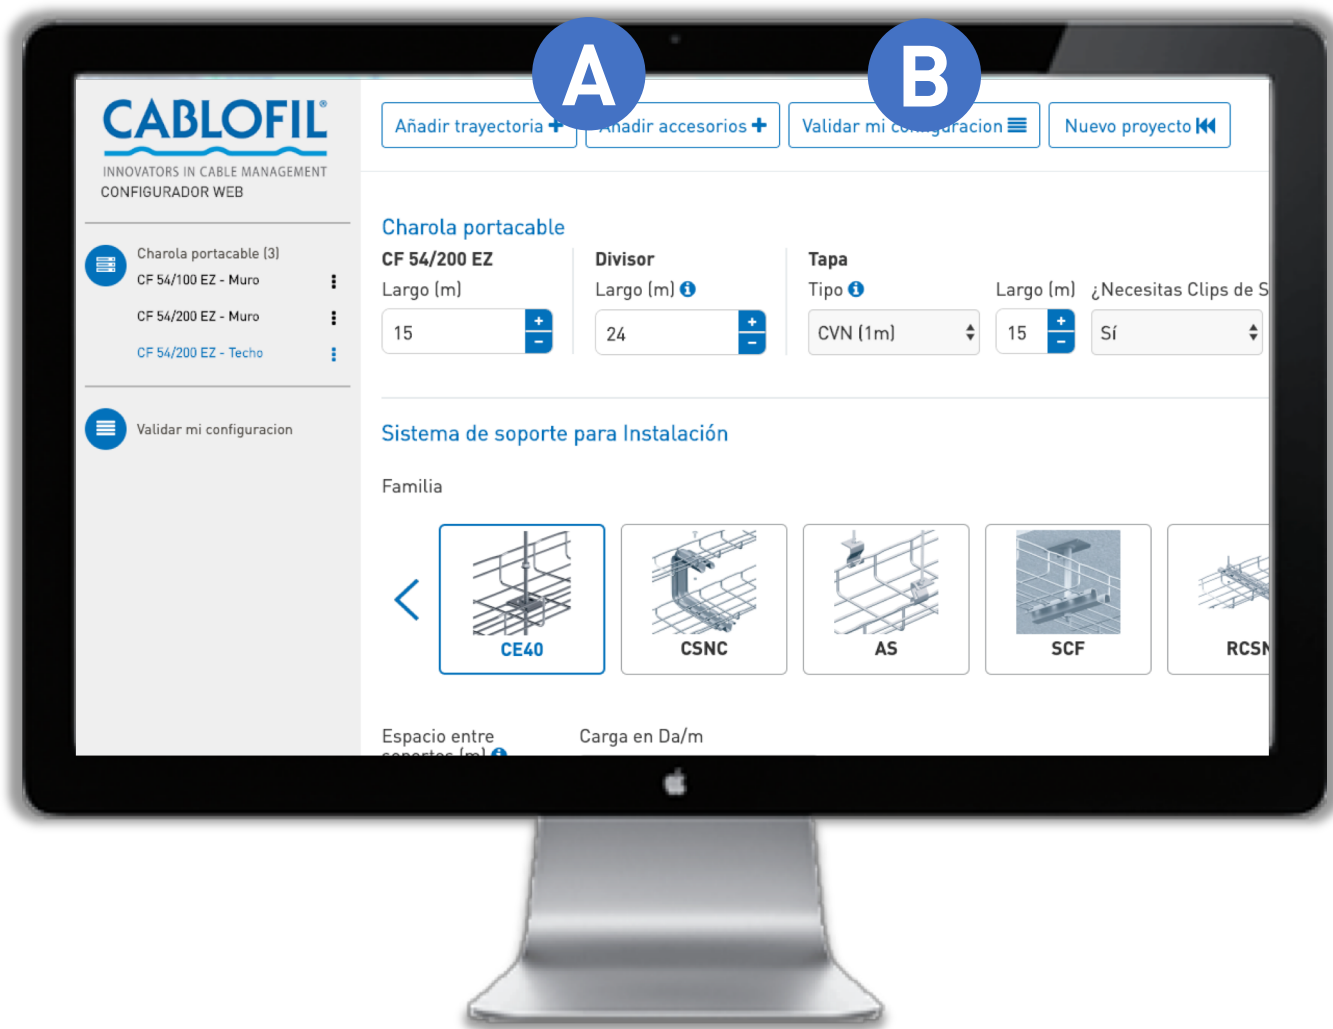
A

B

CABLOFIL®
INNOVATORS IN CABLE MANAGEMENT
CONFIGURADOR WEB

Charola portacable (3)
CF 54/100 EZ - Muro
CF 54/200 EZ - Muro
CF 54/200 EZ - Techo

Validar mi configuracion

Añadir trayectoria + | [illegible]ñadir accesorios + | Validar mi co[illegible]uracion | Nuevo proyecto

Charola portacable

CF 54/200 EZ
Largo (m)
15

Divisor
Largo (m)
24

Tapa
Tipo
CVN (1m)

Largo (m)
15

¿Necesitas Clips de S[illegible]
Sí

Sistema de soporte para Instalación

Familia

CE40
CSNC
AS
SCF
RCSN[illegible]

Espacio entre soportes (m)

Carga en Da/m